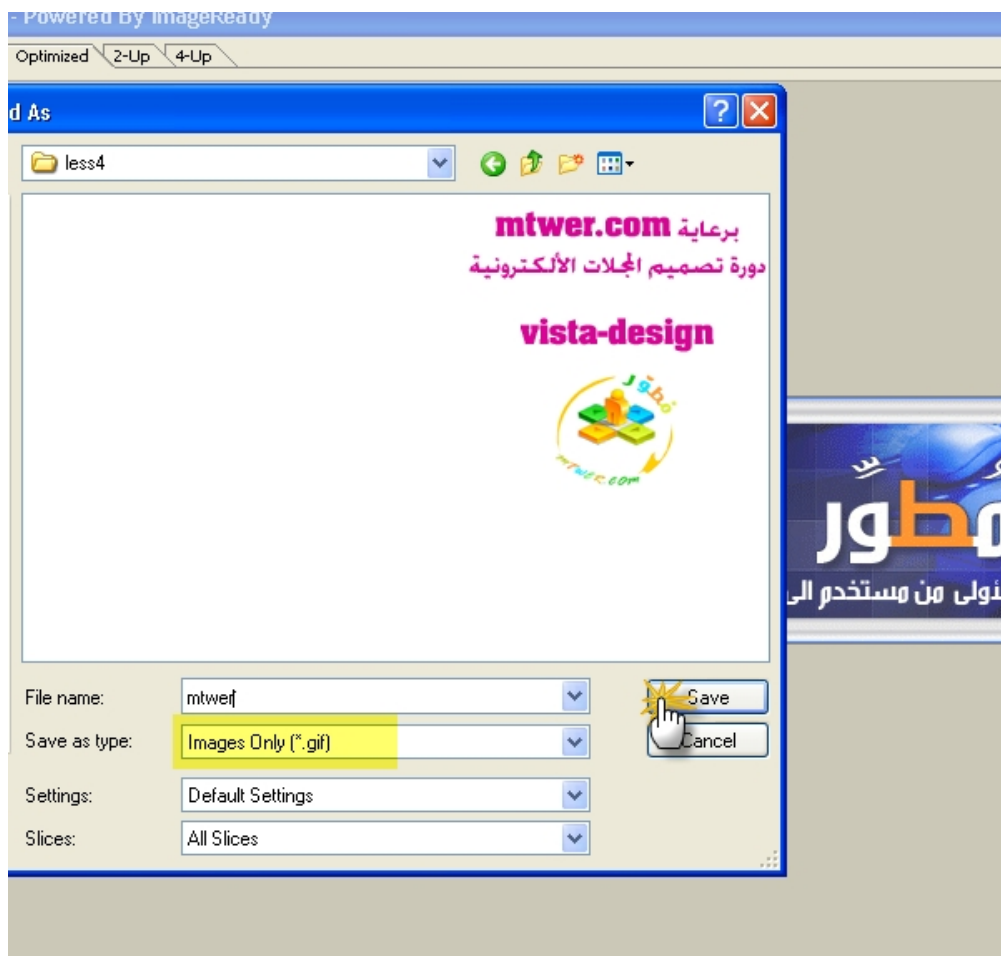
- Powered By ImageReady

Optimized 2-Up 4-Up

d As

less4

برعاية mtwer.com
دورة تصميم المجلات الألكترونية

vista-design

mtwer.com

مطور
ئولى من مستخدم الى

File name: mtwer

Save as type: Images Only (*.gif)

Settings: Default Settings

Slices: All Slices

Save

Cancel